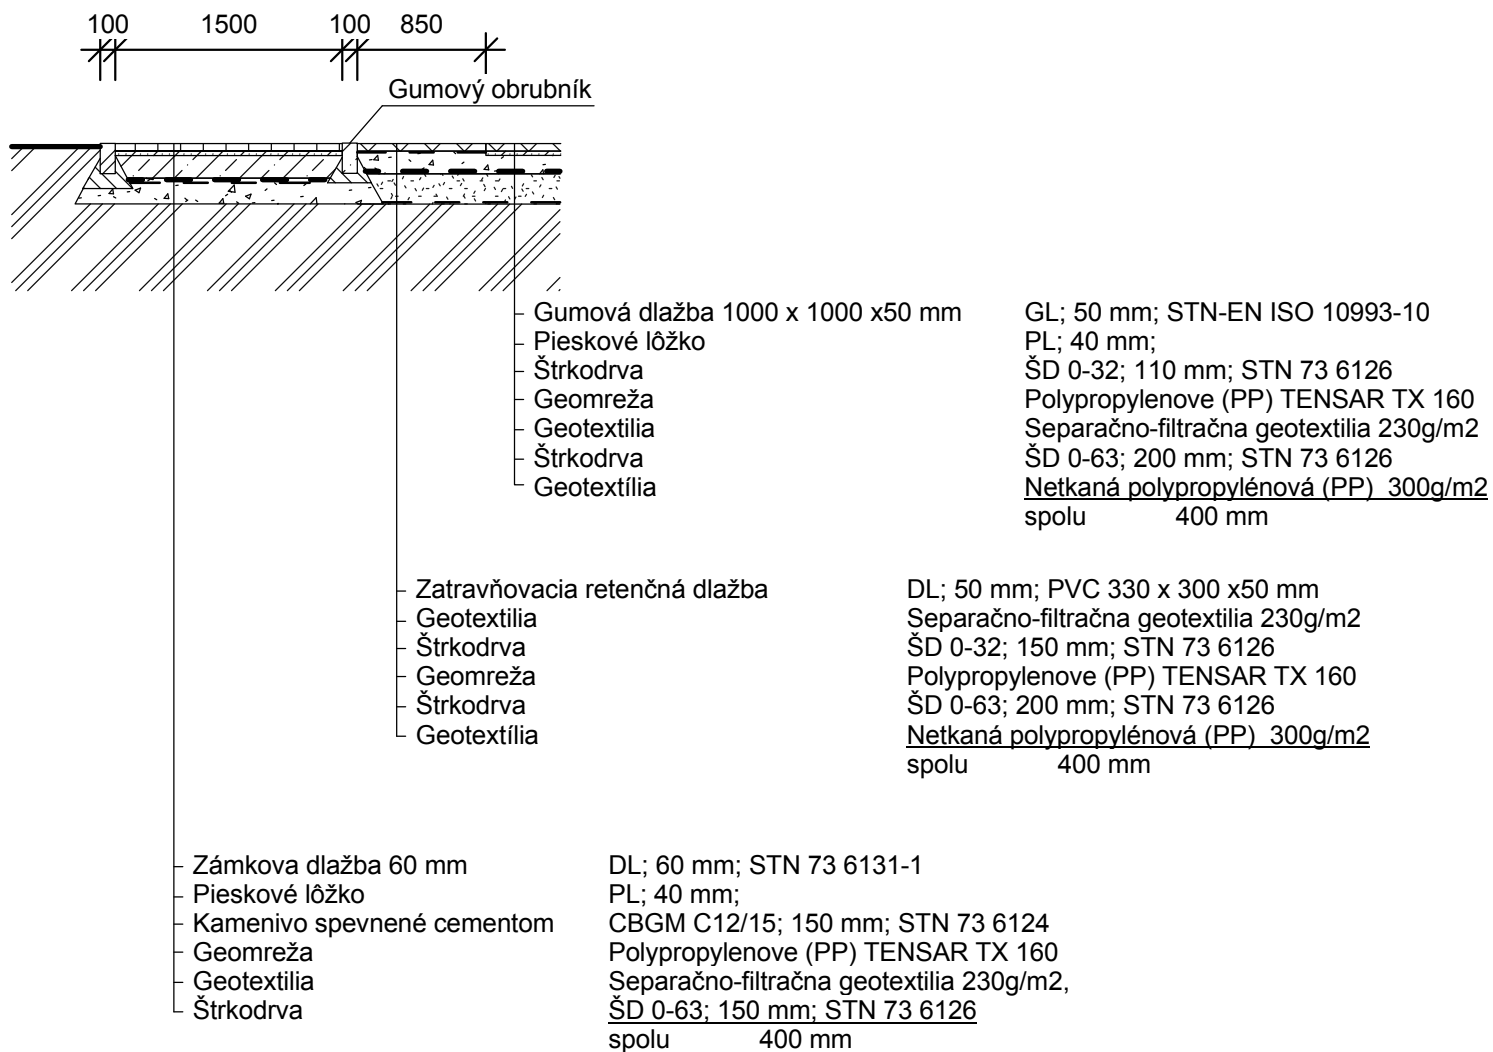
100 1500 100 850

Gumový obrubník

Gumová dlažba 1000 x 1000 x50 mm GL; 50 mm; STN-EN ISO 10993-10
Pieskové lôžko PL; 40 mm;
Štrkodrva ŠD 0-32; 110 mm; STN 73 6126
Geomreža Polypropylenove (PP) TENSAR TX 160
Geotextilia Separačno-filtračna geotextilia 230g/m2
Štrkodrva ŠD 0-63; 200 mm; STN 73 6126
Geotextília Netkaná polypropylénová (PP) 300g/m2
spolu 400 mm

Zatravňovacia retenčná dlažba DL; 50 mm; PVC 330 x 300 x50 mm
Geotextilia Separačno-filtračna geotextilia 230g/m2
Štrkodrva ŠD 0-32; 150 mm; STN 73 6126
Geomreža Polypropylenove (PP) TENSAR TX 160
Štrkodrva ŠD 0-63; 200 mm; STN 73 6126
Geotextília Netkaná polypropylénová (PP) 300g/m2
spolu 400 mm

Zámkova dlažba 60 mm DL; 60 mm; STN 73 6131-1
Pieskové lôžko PL; 40 mm;
Kamenivo spevnené cementom CBGM C12/15; 150 mm; STN 73 6124
Geomreža Polypropylenove (PP) TENSAR TX 160
Geotextilia Separačno-filtračna geotextilia 230g/m2,
Štrkodrva ŠD 0-63; 150 mm; STN 73 6126
spolu 400 mm